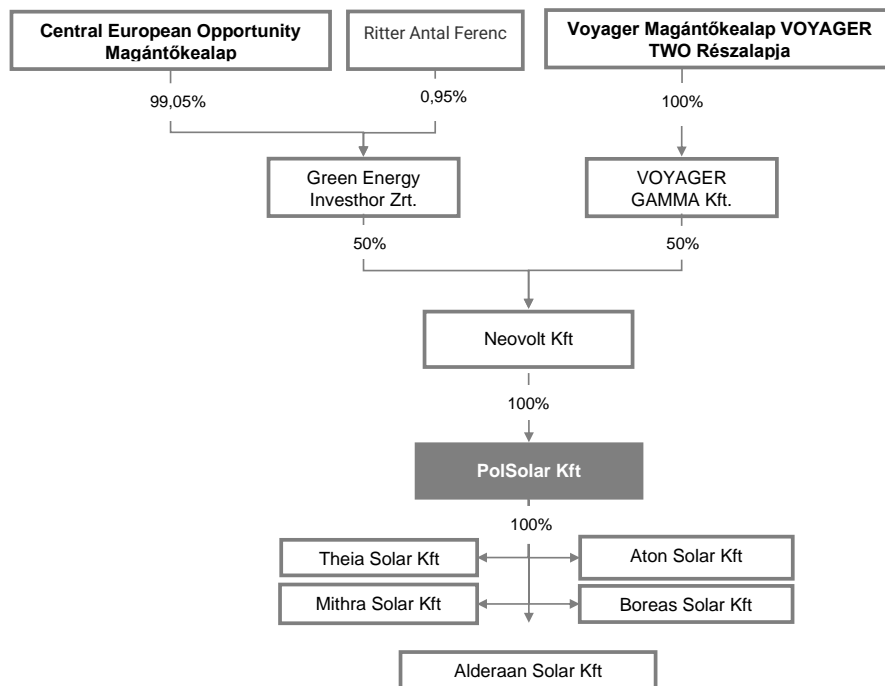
Central European Opportunity Magántőkealap

Ritter Antal Ferenc

Voyager Magántőkealap VOYAGER TWO Részalapja

99,05%

0,95%

100%

Green Energy Investhor Zrt.

VOYAGER GAMMA Kft.

50%

50%

Neovolt Kft

100%

PolSolar Kft

100%

Theia Solar Kft

Aton Solar Kft

Mithra Solar Kft

Boreas Solar Kft

Alderaan Solar Kft